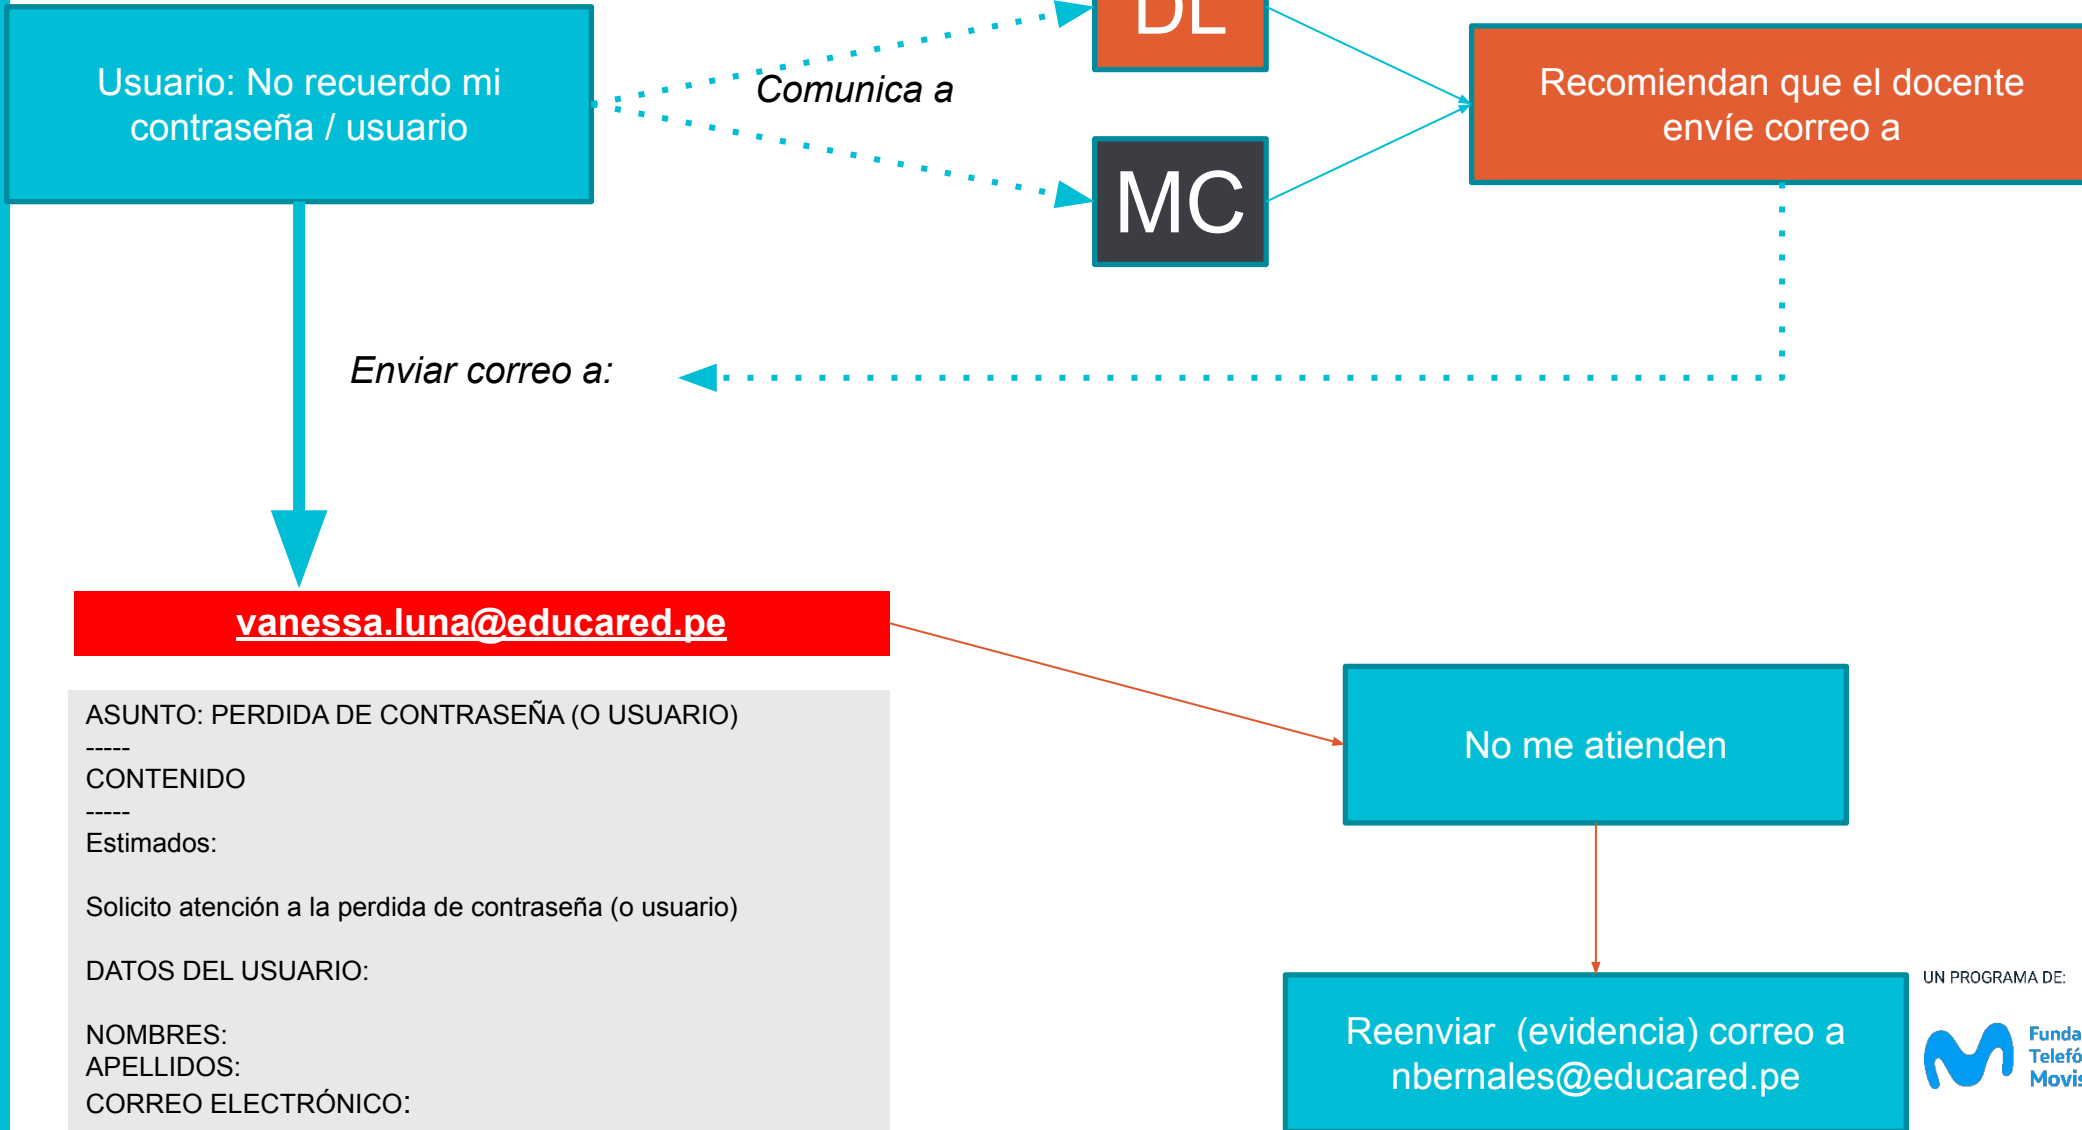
Usuario: No recuerdo mi contraseña / usuario

Comunica a

DL

MC

Recomiendan que el docente envíe correo a

Enviar correo a:

vanessa.luna@educared.pe

ASUNTO: PERDIDA DE CONTRASEÑA (O USUARIO)
-----
CONTENIDO
-----
Estimados:

Solicito atención a la perdida de contraseña (o usuario)

DATOS DEL USUARIO:

NOMBRES:
APELLIDOS:
CORREO ELECTRÓNICO:

No me atienden

Reenviar (evidencia) correo a nbernales@educared.pe

UN PROGRAMA DE:

Funda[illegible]
Telefó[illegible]
Movis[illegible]